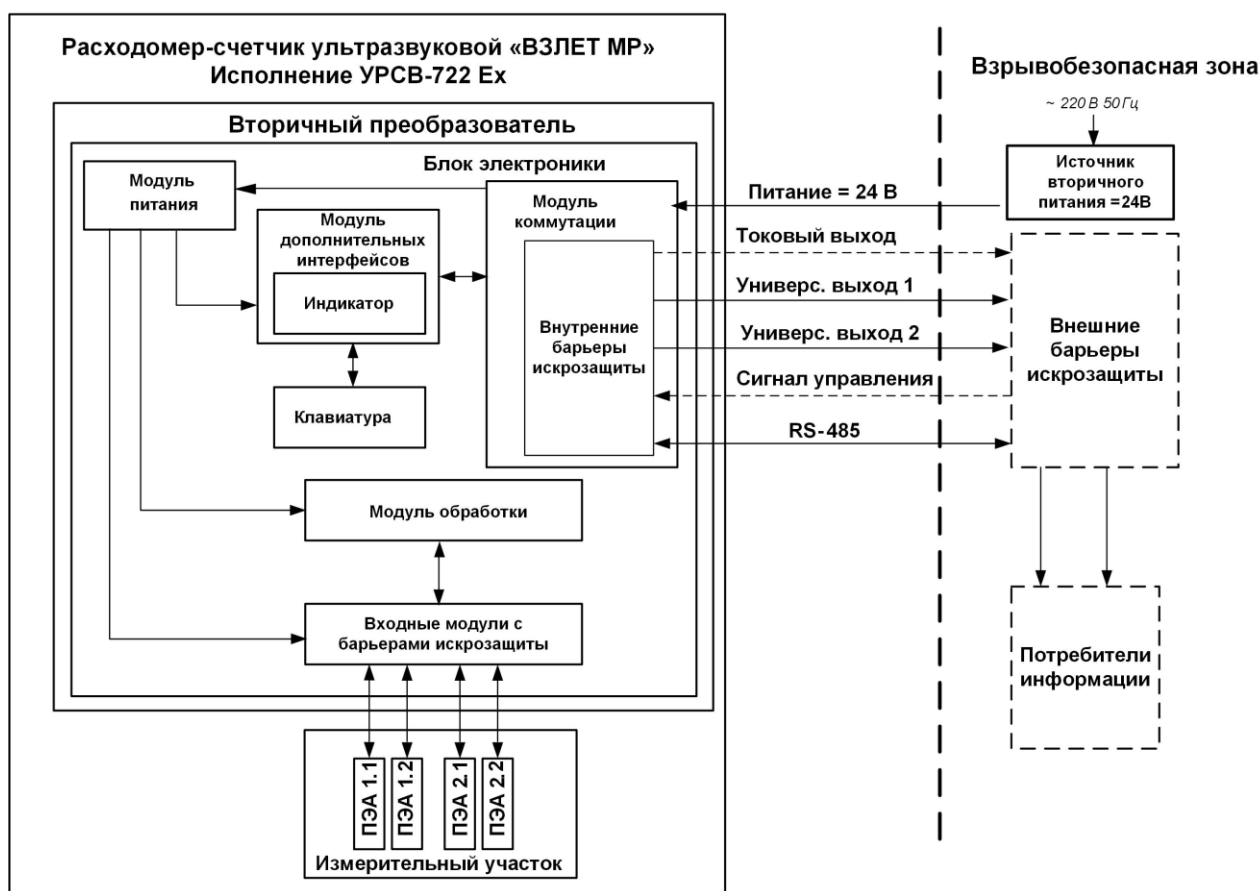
Расходомер-счетчик ультразвуковой «ВЗЛЕТ МР»
Исполнение УРСВ-722 Ex

Взрывобезопасная зона

~ 220 В 50 Гц

Вторичный преобразователь

Блок электроники

Модуль питания

Модуль дополнительных интерфейсов

Индикатор

Модуль коммутации

Внутренние барьеры искрозащиты

Клавиатура

Источник вторичного питания =24В

Питание = 24 В

Токовый выход

Универс. выход 1

Универс. выход 2

Сигнал управления

RS-485

Внешние барьеры искрозащиты

Модуль обработки

Входные модули с барьерами искрозащиты

Потребители информации

ПЭА 1.1

ПЭА 1.2

ПЭА 2.1

ПЭА 2.2

Измерительный участок